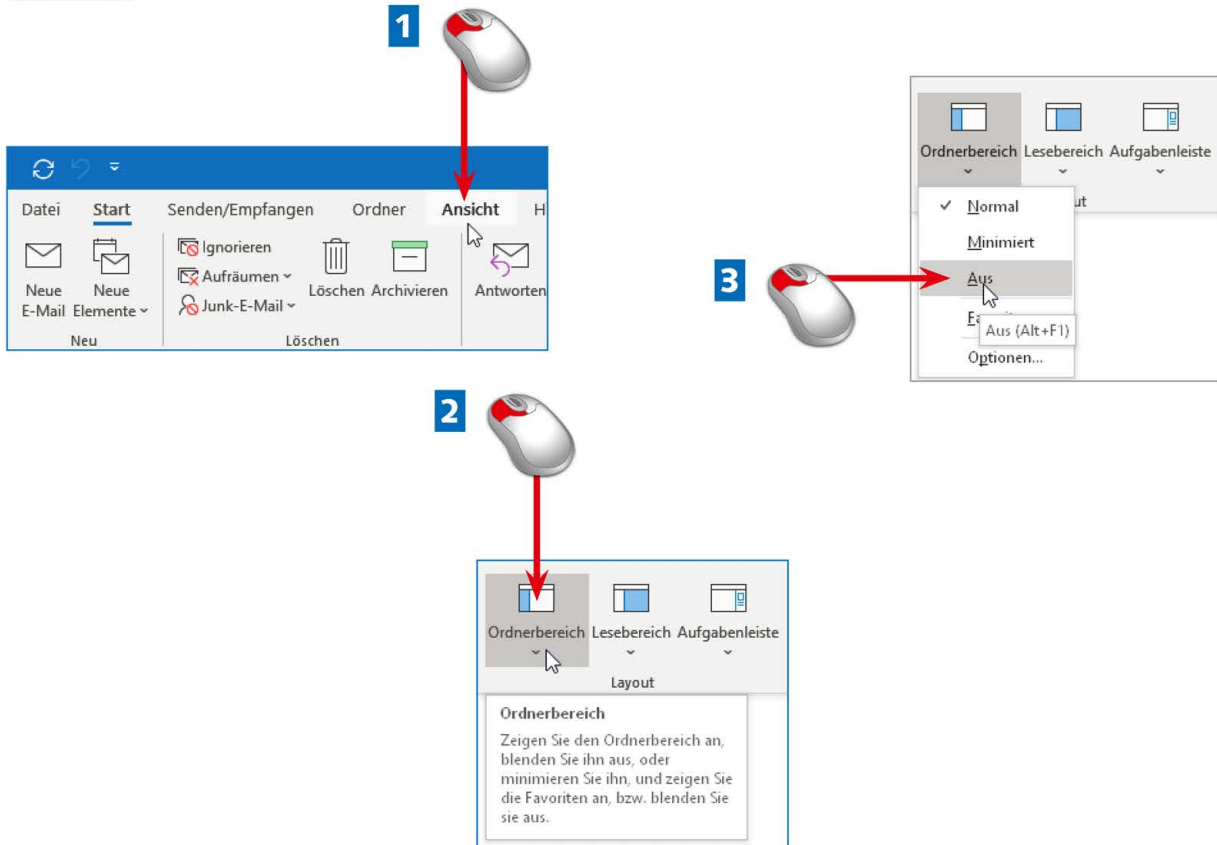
1

Datei Start Senden/Empfangen Ordner Ansicht H

Neue E-Mail

Neue Elemente

Neu

Ignorieren

Aufräumen

Junk-E-Mail

Löschen

Archivieren

Löschen

Antworten

3

Ordnerbereich Lesebereich Aufgabenleiste

ut

Normal

Minimiert

Aus

Fa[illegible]

Aus (Alt+F1)

Optionen...

2

Ordnerbereich Lesebereich Aufgabenleiste

Layout

Ordnerbereich

Zeigen Sie den Ordnerbereich an, blenden Sie ihn aus, oder minimieren Sie ihn, und zeigen Sie die Favoriten an, bzw. blenden Sie sie aus.